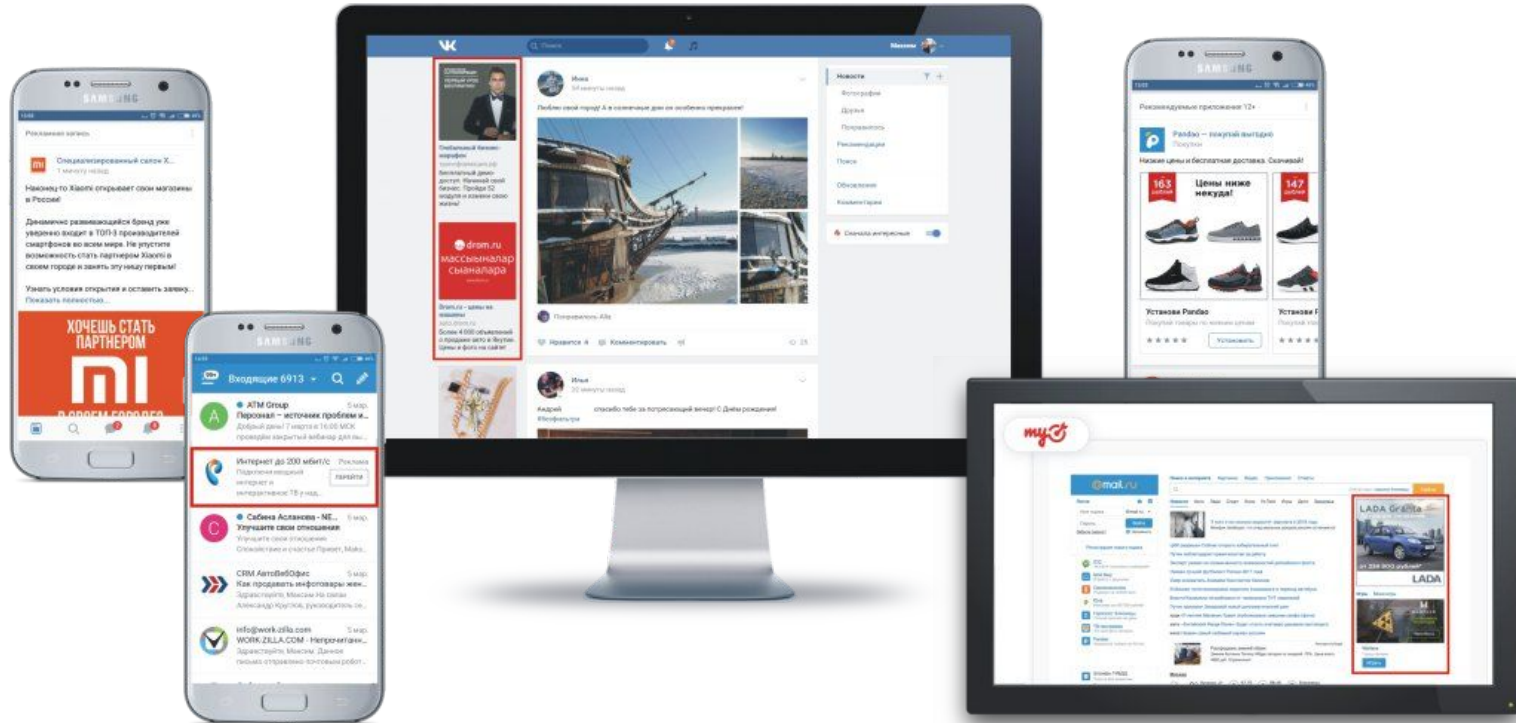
SAMSUNG

Рекламная запись

Специализированный салон X...
1 минуту назад

Наконец-то Xiaomi открывает свои магазины в России!

Динамично развивающийся бренд уже уверенно входит в ТОП-3 производителей смартфонов во всем мире. Не упустите возможность стать партнером Xiaomi в своем городе и занять эту нишу первым!

Узнать условия открытия и оставить заявку...
Показать полностью...

ХОЧЕШЬ СТАТЬ ПАРТНЕРОМ
mi
В СВОЕМ ГОРОДЕ

SAMSUNG

Входящие 6913

ATM Group
Персонал – источник проблем и...
Добрый день! 7 марта в 16:00 МСК проведём закрытый вебинар для вы...

Интернет до 200 мбит/с
Реклама
Подключи ведущий интернет и интерактивное ТВ у нас...
ПЕРЕЙТИ

Сабина Асланова - NE...
Улучшите свои отношения
Улучшите свои отношения. Спокойствие и счастье Привет, Макс...
5 мар.

CRM АвтоВебОфис
Как продавать инфотовары жен...
Здравствуйте, Максим На связи Александр Круглов, руководитель се...
5 мар.

info@work-zilla.com
WORK-ZILLA.COM - Непрочитан...
Здравствуйте, Максим. Данное письмо отправлено почтовым робот...
5 мар.

VK
Поиск
Максим

Инна
54 минуты назад
Люблю свой город! А в солнечные дни он особенно прекрасен!

Понравилось Alla
Нравится 4
Комментировать
25

Глобальный бизнес-марафон
Бесплатный демо-доступ. Начиная свой бизнес. Пройди 52 модуля и измени свою жизнь!

drom.ru
массыналар сыаналара

Drom.ru – цены на машины
auto.drom.ru
Более 4 000 объявлений о продаже авто в Якутии. Цены и фото на сайте!

Новости
Фотографии
Друзья
Понравилось
Рекомендации
Поиск
Обсуждения
Комментарии
Сначала интересные

Илья
20 минут назад
Андрей спасибо тебе за потрясающий вечер! С Днём рождения!
#безфильтра

SAMSUNG

Рекомендуемые приложения 12+

Pandao – покупай выгодно
Покупки
Низкие цены и бесплатная доставка. Скачивай!

163 рублей
Цены ниже некуда!
147 рублей

Установи Pandao
Покупай товары по низким ценам
Установить
Установи Р
Покупай то

my@

@mail.ru

LADA Granta
от 339 900 рублей*
LADA